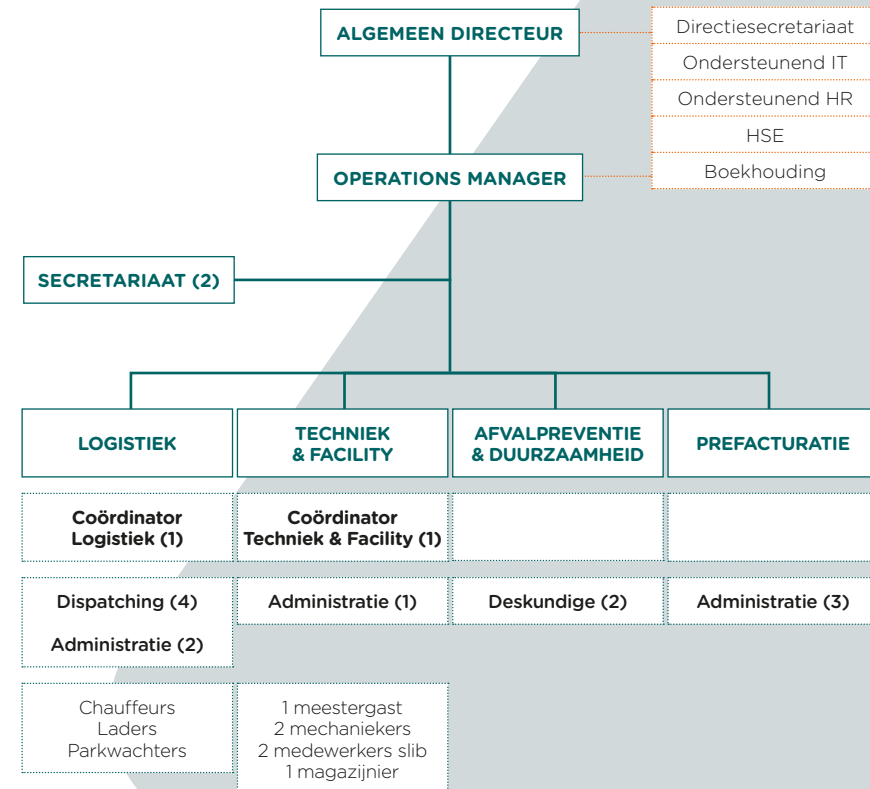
ALGEMEEN DIRECTEUR

Directiesecretariaat
Ondersteunend IT
Ondersteunend HR
HSE
Boekhouding

OPERATIONS MANAGER

SECRETARIAAT (2)

LOGISTIEK

TECHNIEK & FACILITY

AFVALPREVENTIE & DUURZAAMHEID

PREFACTURATIE

Coördinator Logistiek (1)

Coördinator Techniek & Facility (1)

Dispatching (4)

Administratie (2)

Administratie (1)

Deskundige (2)

Administratie (3)

Chauffeurs
Laders
Parkwachters

1 meestergast
2 mechaniekers
2 medewerkers slib
1 magazijnier